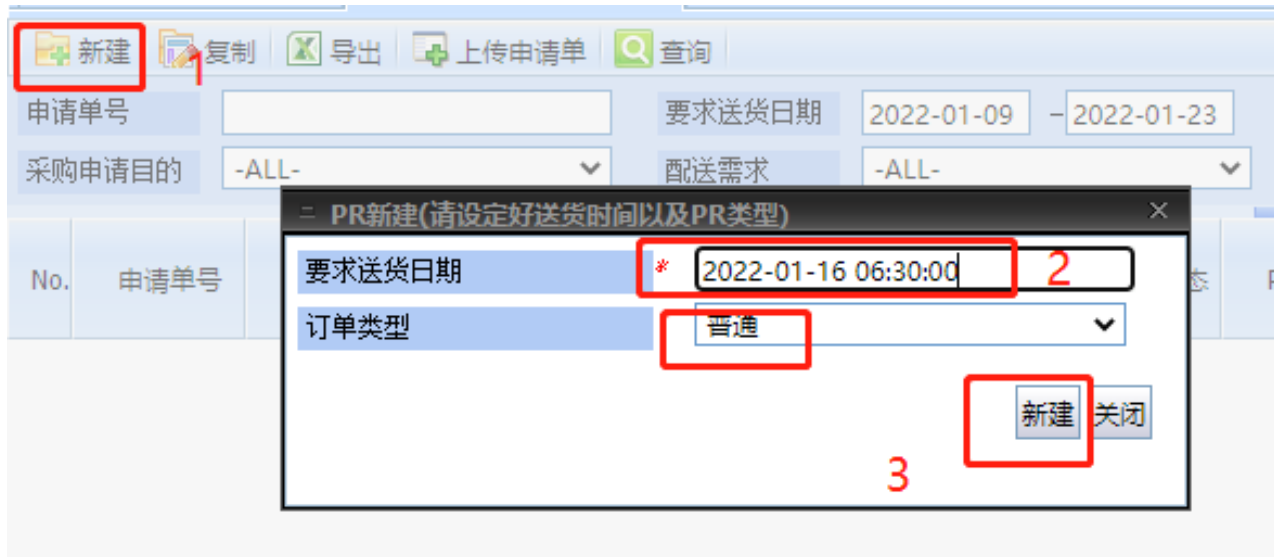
新建 1 复制 导出 上传申请单 查询

申请单号

要求送货日期 2022-01-09 – 2022-01-23

采购申请目的 -ALL-

配送需求 -ALL-

No. 申请单号 态 P

PR新建(请设定好送货时间以及PR类型) ×

要求送货日期 * 2022-01-16 06:30:00 2

订单类型 普通

新建 关闭

3